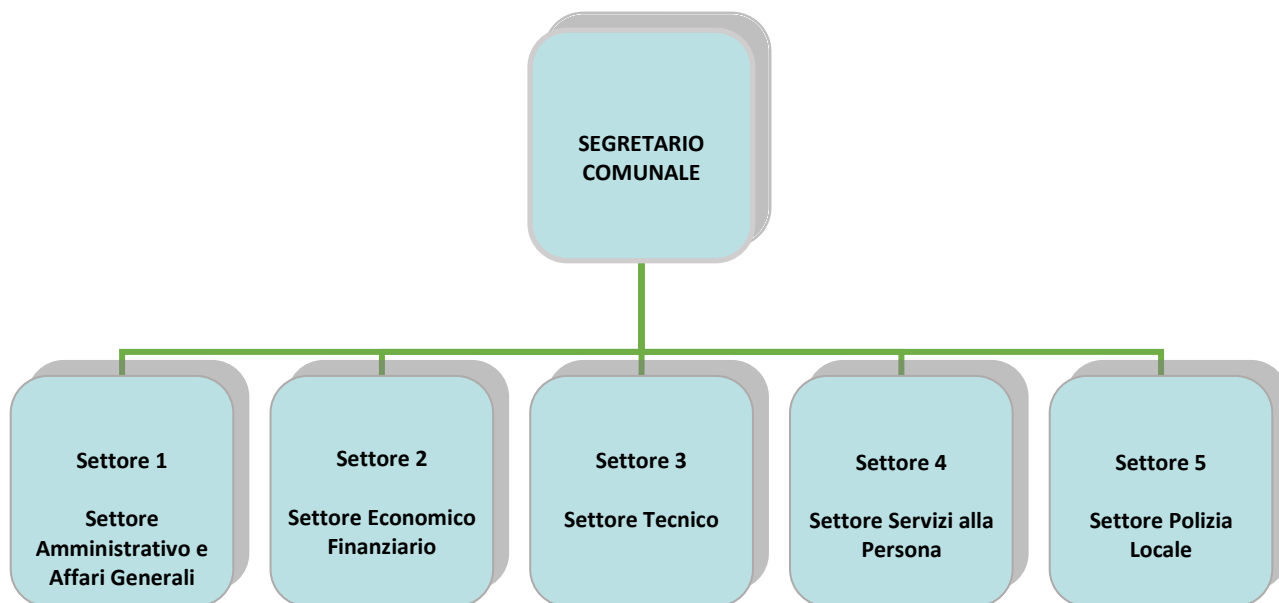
SEGRETARIO COMUNALE

Settore 1

Settore Amministrativo e Affari Generali

Settore 2

Settore Economico Finanziario

Settore 3

Settore Tecnico

Settore 4

Settore Servizi alla Persona

Settore 5

Settore Polizia Locale